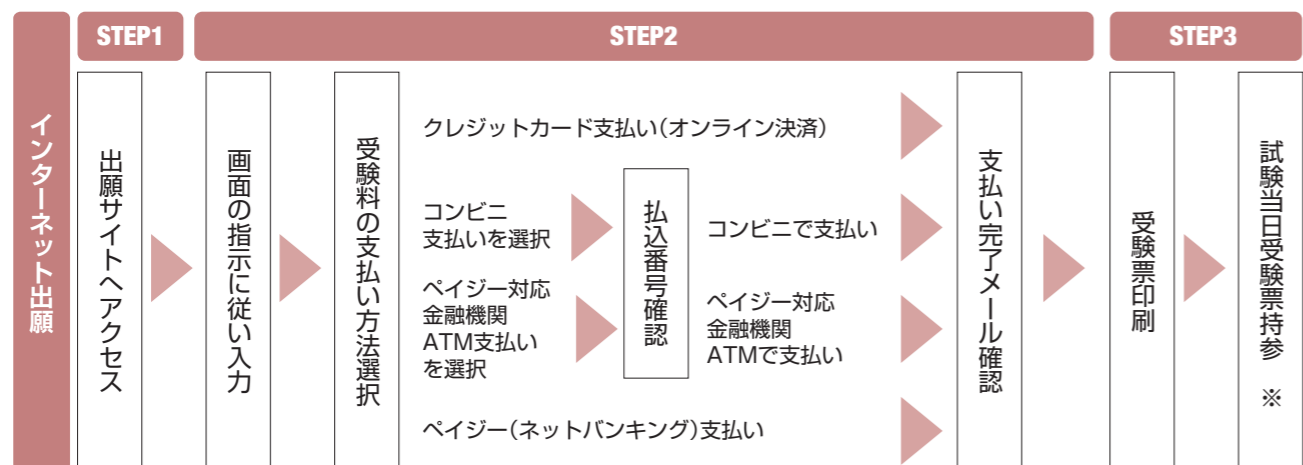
インターネット出願

STEP1

出願サイトへアクセス

STEP2

画面の指示に従い入力

受験料の支払い方法選択

クレジットカード支払い(オンライン決済)

コンビニ支払いを選択

ペイジー対応金融機関ATM支払いを選択

払込番号確認

コンビニで支払い

ペイジー対応金融機関ATMで支払い

ペイジー(ネットバンキング)支払い

支払い完了メール確認

STEP3

受験票印刷

試験当日受験票持参 ※